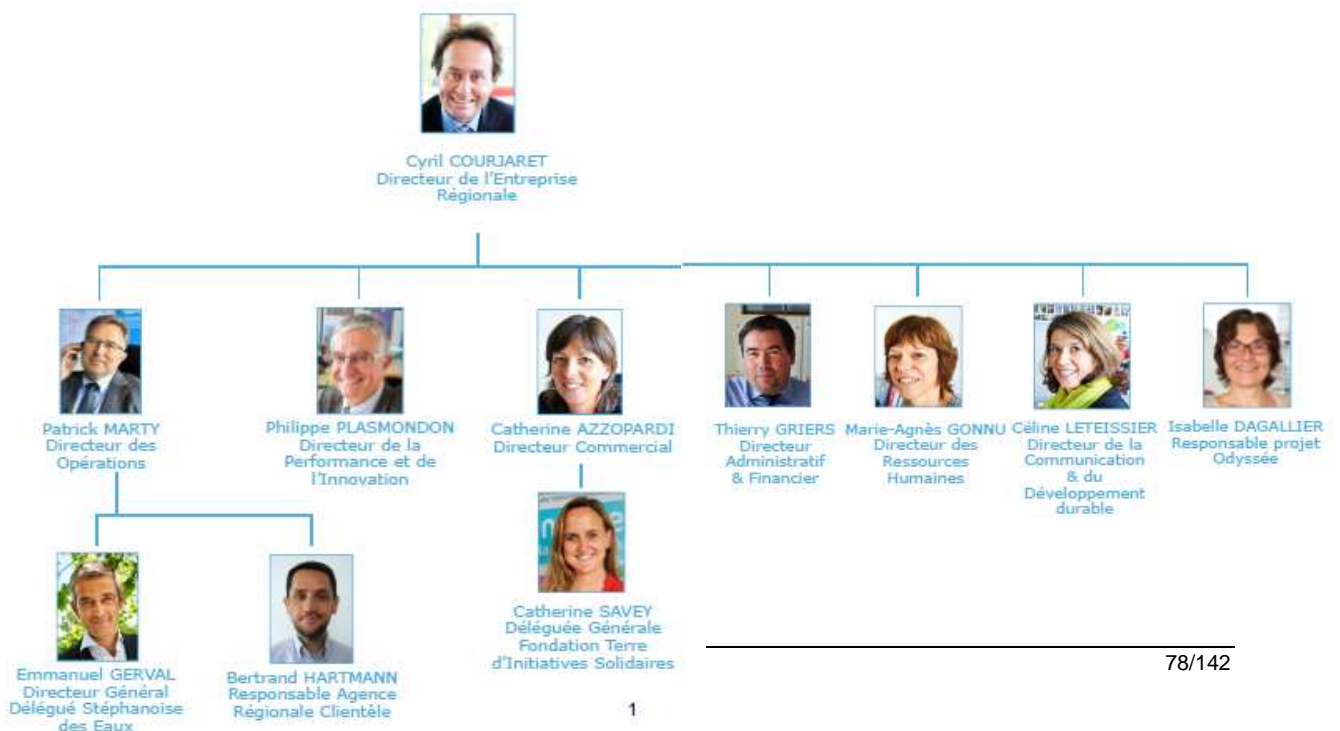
Cyril COURJARET
Directeur de l'Entreprise Régionale

Patrick MARTY
Directeur des Opérations

Philippe PLASMONDON
Directeur de la Performance et de l'Innovation

Catherine AZZOPARDI
Directeur Commercial

Thierry GRIERS
Directeur Administratif & Financier

Marie-Agnès GONNU
Directeur des Ressources Humaines

Céline LETEISSIER
Directeur de la Communication & du Développement durable

Isabelle DAGALLIER
Responsable projet Odyssée

Emmanuel GERVAL
Directeur Général Délégué Stéphanoise des Eaux

Bertrand HARTMANN
Responsable Agence Régionale Clientèle

Catherine SAVEY
Déléguée Générale Fondation Terre d'Initiatives Solidaires

78/142

1